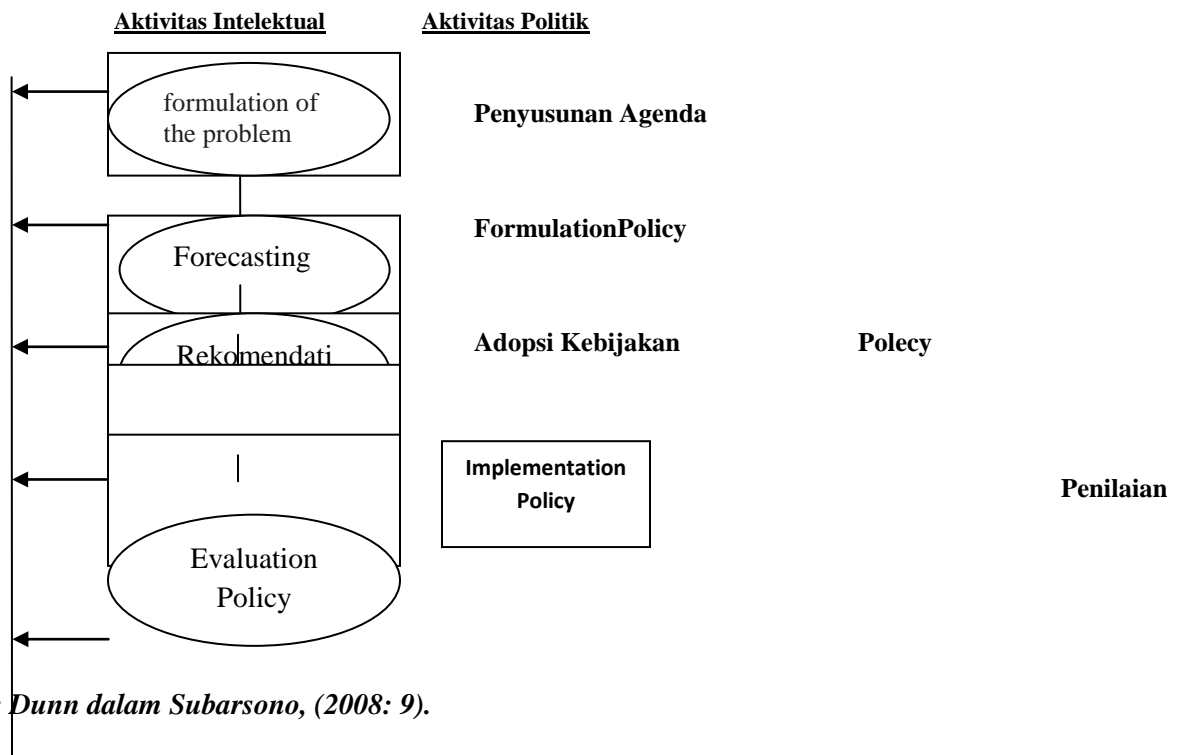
Aktivitas Intelektual

Aktivitas Politik

formulation of the problem

Penyusunan Agenda

Forecasting

FormulationPolicy

Rekomendati

Adopsi Kebijakan

Polecy

Implementation Policy

Penilaian

Evaluation Policy

Dunn dalam Subarsono, (2008: 9).